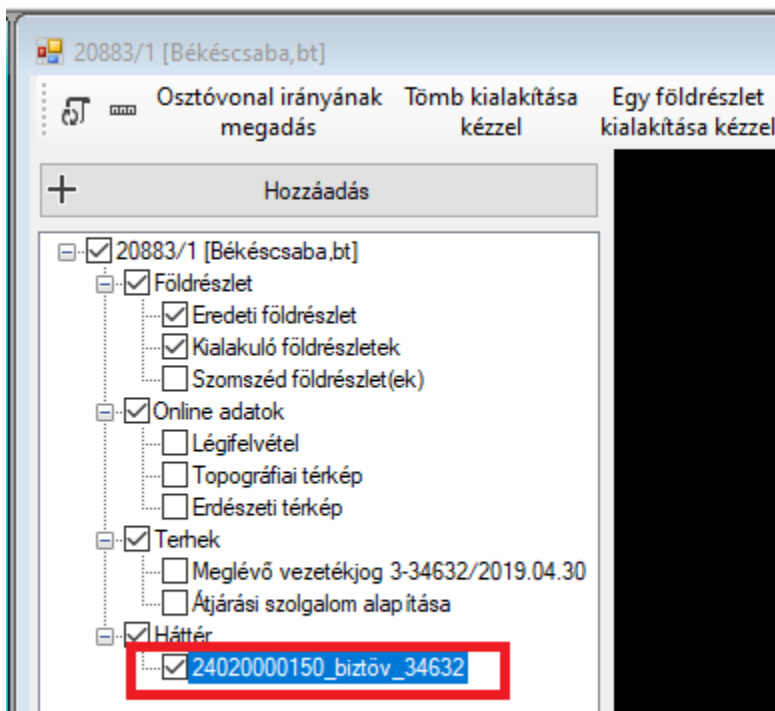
20883/1 [Békéscsaba,bt]

Osztóvonal irányának megadás

Tömb kialakítása kézzel

Egy földrészlet kialakítása kézzel

Hozzáadás

20883/1 [Békéscsaba,bt]
Földrészlet
Eredeti földrészlet
Kialakuló földrészletek
Szomszéd földrészlet(ek)
Online adatok
Légifelvétel
Topográfiai térkép
Erdészeti térkép
Terhek
Meglévő vezetékjog 3-34632/2019.04.30
Átjárási szolgalom alapítása
Háttér
24020000150_biztöv_34632